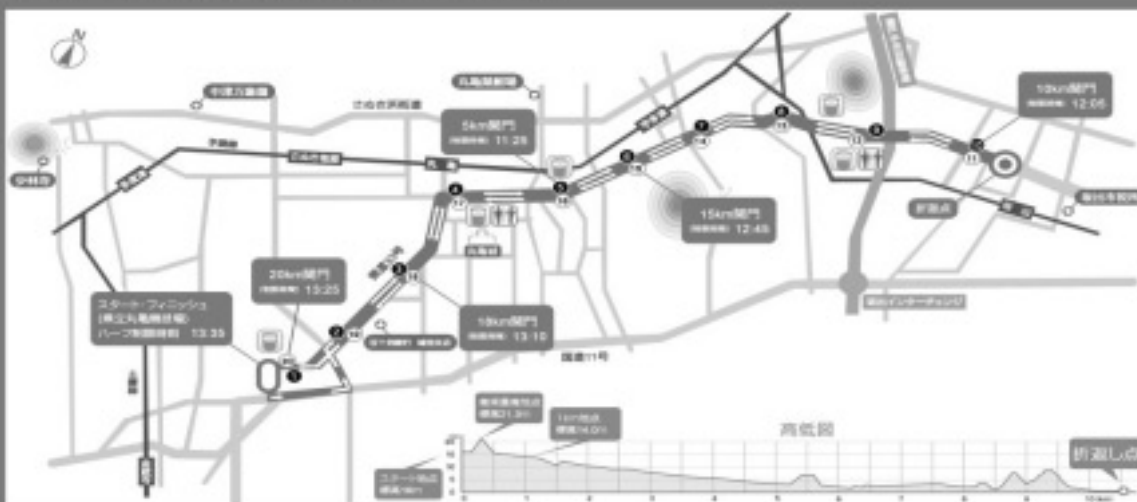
N

さぬき浜街道

5km関門
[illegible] 11:28

10km関門
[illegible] 12:05

15km関門
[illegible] 12:45

18km関門
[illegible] 13:10

20km関門
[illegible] 13:25

スタート・フィニッシュ
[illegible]
ハーフ制限時間 13:35

折返点

国道11号

高低図

スタート地点
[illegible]

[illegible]

1km地点
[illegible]

折返し点

1
2
3
4
5
6
7
8
9
10
11
12
13
14
15
16
17
18
19
20